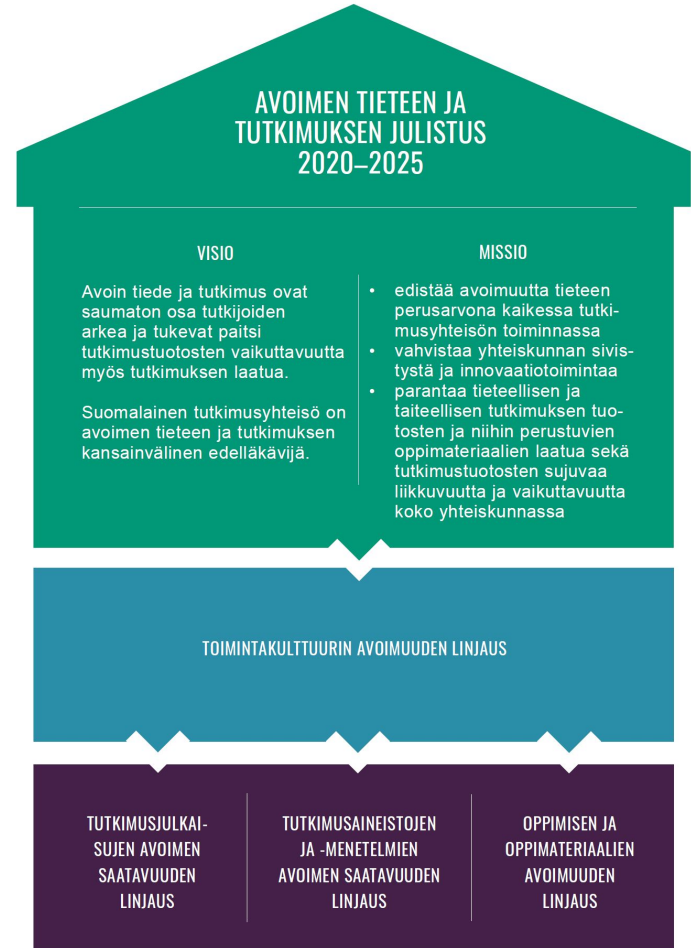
AVOIMEN TIETEEN JA TUTKIMUKSEN JULISTUS 2020–2025

VISIO

Avoin tiede ja tutkimus ovat saumaton osa tutkijoiden arkea ja tukevat paitsi tutkimustuotosten vaikuttavuutta myös tutkimuksen laatua.

Suomalainen tutkimusyhteisö on avoimen tieteen ja tutkimuksen kansainvälinen edelläkävijä.

MISSIO

• edistää avoimuutta tieteen perusarvona kaikessa tutkimusyhteisön toiminnassa
• vahvistaa yhteiskunnan sivistystä ja innovaatiotoimintaa
• parantaa tieteellisen ja taiteellisen tutkimuksen tuotosten ja niihin perustuvien oppimateriaalien laatua sekä tutkimustuotosten sujuvaa liikkuvuutta ja vaikuttavuutta koko yhteiskunnassa

TOIMINTAKULTTUURIN AVOIMUUDEN LINJAUS

TUTKIMUSJULKAISUJEN AVOIMEN SAATAVUUDEN LINJAUS

TUTKIMUSAINEISTOJEN JA -MENETELMIEN AVOIMEN SAATAVUUDEN LINJAUS

OPPIMISEN JA OPPIMATERIAALIEN AVOIMUUDEN LINJAUS